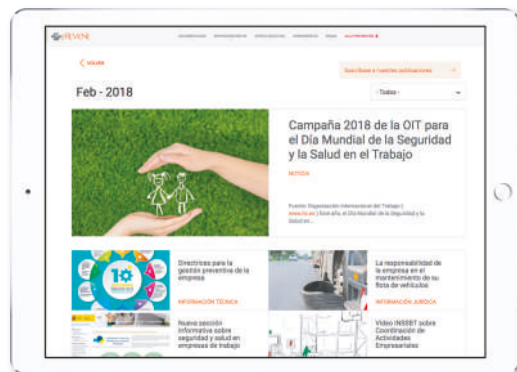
PREVENE

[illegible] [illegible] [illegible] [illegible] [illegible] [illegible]

< VOLVER

Suscríbase a nuestras publicaciones

Feb - 2018

- Todas -

Campaña 2018 de la OIT para el Día Mundial de la Seguridad y la Salud en el Trabajo

NOTICIA

Fuente: Organización Internacional del Trabajo ( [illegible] ) Este año, el Día Mundial de la Seguridad y la Salud en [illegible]

Directrices para la gestión preventiva de la empresa

INFORMACIÓN TÉCNICA

La responsabilidad de la empresa en el mantenimiento de su flota de vehículos

INFORMACIÓN JURÍDICA

Nueva sección informativa sobre seguridad y salud en empresas de trabajo

Vídeo INSSBT sobre Coordinación de Actividades Empresariales